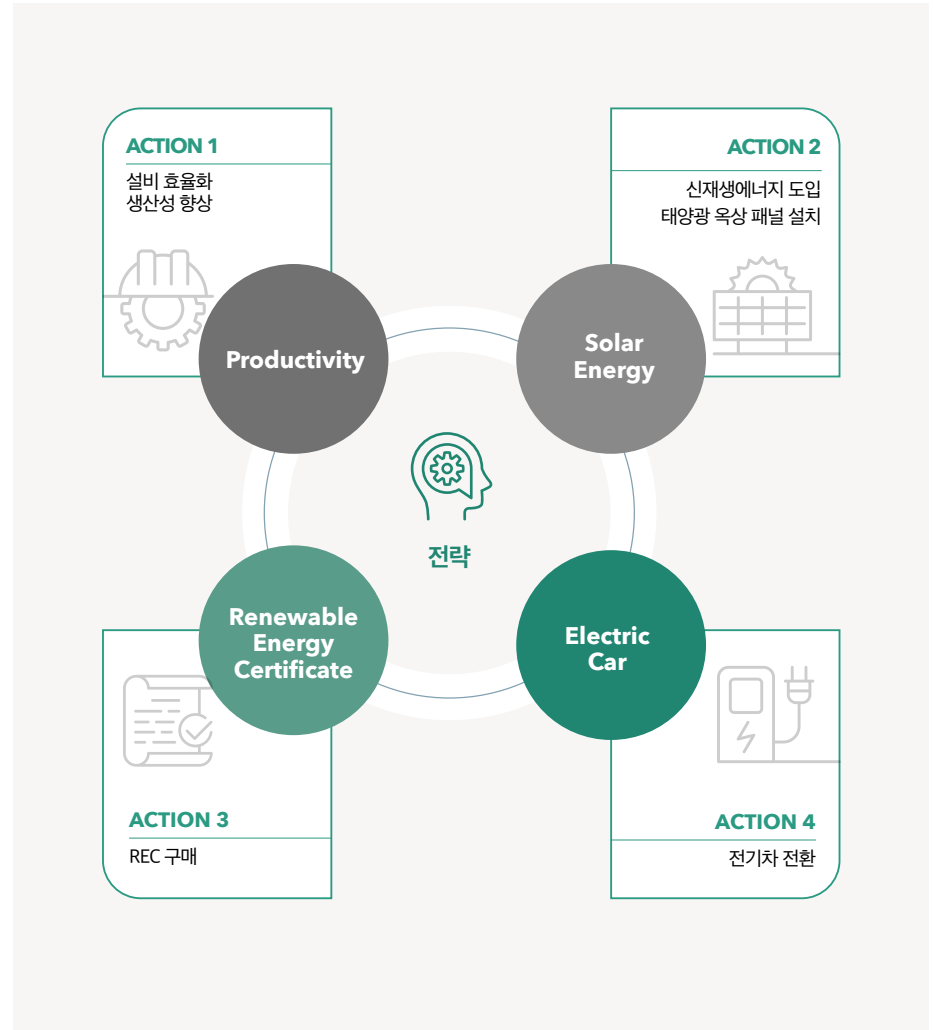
ACTION 1
설비 효율화
생산성 향상

ACTION 2
신재생에너지 도입
태양광 옥상 패널 설치

Productivity

Solar Energy

전략

Renewable Energy Certificate

Electric Car

ACTION 3
REC 구매

ACTION 4
전기차 전환